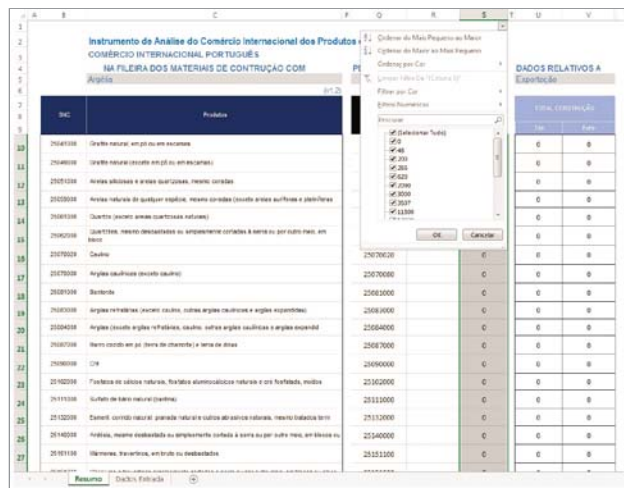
Instrumento de Análise do Comércio Internacional dos Produtos

COMÉRCIO INTERNACIONAL PORTUGUÊS

NA FILEIRA DOS MATERIAIS DE CONTRUÇÃO COM

Argilas

DADOS RELATIVOS A

Exportação

Ordenar do Mais Pequeno ao Maior

Ordenar do Maior ao Mais Pequeno

Ordenar por Cor

Limpar Filtro De "(Coluna S)"

Filtrar por Cor

Filtros Numéricos

Procurar

(Selecionar Tudo)

0

40

200

265

625

2090

3000

3537

11500

OK

Cancelar

TOTAL CONSTRUÇÃO

| NC | Produtos | | | | |
|---|---|---|---|---|---|
| 25049000 | Grafite natural, em pó ou em escamas | | | 0 | 0 |
| 25049000 | Grafite natural (exceto em pó ou em escamas) | | | 0 | 0 |
| 25051000 | Areias siliciosas e areias quartzosas, mesmo coradas | | | 0 | 0 |
| 25059000 | Areias naturais de qualquer espécie, mesmo coradas (exceto areias auríferas e platiníferas | | | 0 | 0 |
| 25061000 | Quartzo (exceto areias naturais) | | | 0 | 0 |
| 25062000 | Quartzites, mesmo desbastadas ou simplesmente cortadas à serra ou por outro meio, em bloco | | | 0 | 0 |
| 25070020 | Caulino | 25070020 | | 0 | 0 |
| 25070080 | Argilas caulínicas (exceto caulino) | 25070080 | | 0 | 0 |
| 25081000 | Bentonite | 25081000 | | 0 | 0 |
| 25083000 | Argilas refratárias (exceto caulino, outras argilas caulínicas e argilas expandidas) | 25083000 | | 0 | 0 |
| 25084000 | Argilas (exceto argilas refratárias, caulino, outras argilas caulínicas e argilas expandid | 25084000 | | 0 | 0 |
| 25087000 | Barro cozido em pó (terra de chamote) e terra de dinas | 25087000 | | 0 | 0 |
| 25090000 | Cré | 25090000 | | 0 | 0 |
| 25102000 | Fosfatos de cálcio naturais, fosfatos aluminocálcicos naturais e cré fosfatado, moídos | 25102000 | | 0 | 0 |
| 25111000 | Sulfato de bário natural (baritina) | 25111000 | | 0 | 0 |
| 25132000 | Esmeril, corindo natural, granada natural e outros abrasivos naturais, mesmo tratados term | 25132000 | | 0 | 0 |
| 25140000 | Ardósia, mesmo desbastada ou simplesmente cortada à serra ou por outro meio, em blocos ou | 25140000 | | 0 | 0 |
| 25151100 | Mármores, travertinos, em bruto ou desbastados | 25151100 | | 0 | 0 |

Resumo | Dados Entrada